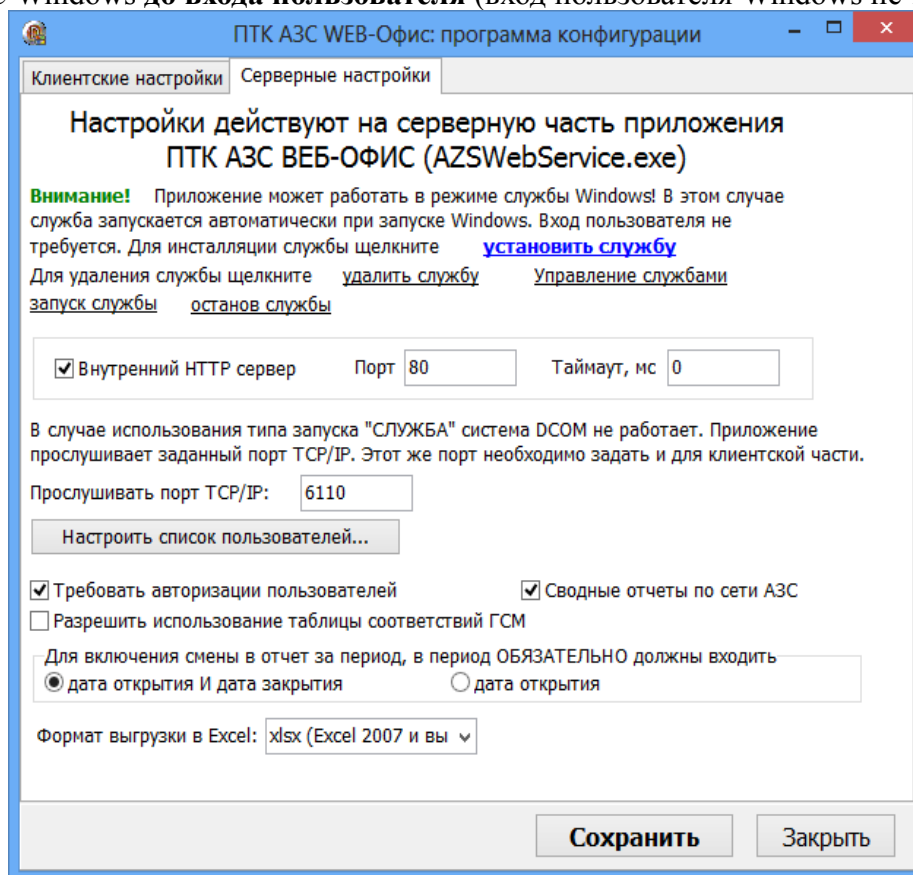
e Windows до входа пользователя (вход пользователя Windows не

ПТК АЗС WEB-Офис: программа конфигурации

Клиентские настройки | Серверные настройки

Настройки действуют на серверную часть приложения ПТК АЗС ВЕБ-ОФИС (AZSWebService.exe)

Внимание! Приложение может работать в режиме службы Windows! В этом случае служба запускается автоматически при запуске Windows. Вход пользователя не требуется. Для инсталляции службы щелкните установить службу

Для удаления службы щелкните удалить службу Управление службами

запуск службы останов службы

☑ Внутренний HTTP сервер Порт 80 Таймаут, мс 0

В случае использования типа запуска "СЛУЖБА" система DCOM не работает. Приложение прослушивает заданный порт TCP/IP. Этот же порт необходимо задать и для клиентской части.

Прослушивать порт TCP/IP: 6110

Настроить список пользователей...

☑ Требовать авторизации пользователей ☑ Сводные отчеты по сети АЗС

☐ Разрешить использование таблицы соответствий ГСМ

Для включения смены в отчет за период, в период ОБЯЗАТЕЛЬНО должны входить

◉ дата открытия И дата закрытия ○ дата открытия

Формат выгрузки в Excel: xlsx (Excel 2007 и вы

Сохранить Закрыть